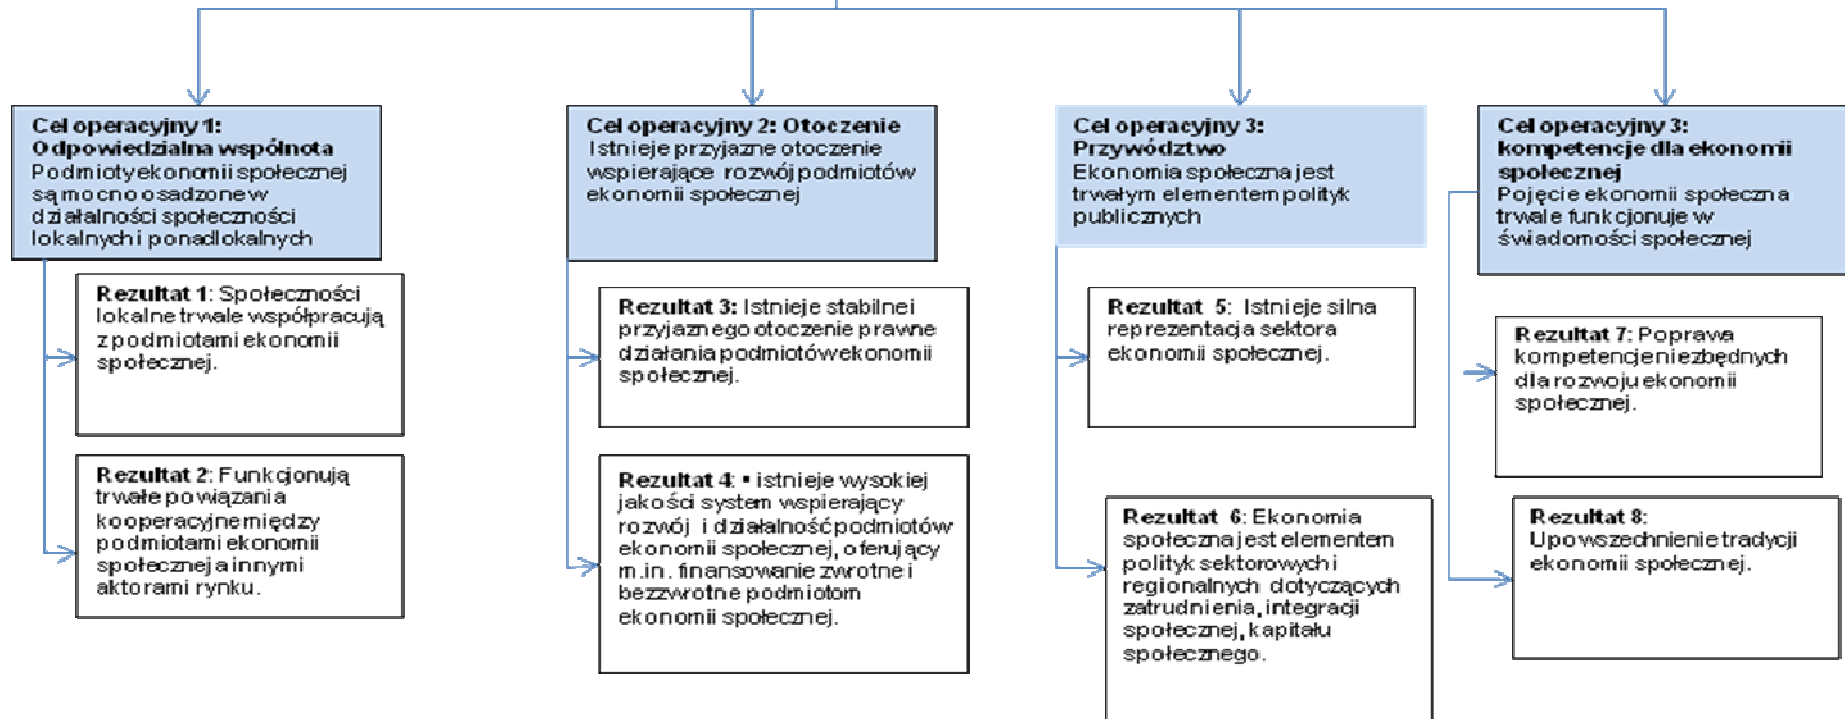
Cel operacyjny 1: Odpowiedzialna wspólnota
Podmioty ekonomii społecznej są mocno osadzone w działalności społeczności lokalnych i ponadlokalnych

Rezultat 1: Społeczności lokalne trwale współpracują z podmiotami ekonomii społecznej.

Rezultat 2: Funkcjonują trwałe powiązania kooperacyjne między podmiotami ekonomii społecznej a innymi aktorami rynku.

Cel operacyjny 2: Otoczenie
Istnieje przyjazne otoczenie wspierające rozwój podmiotów ekonomii społecznej

Rezultat 3: Istnieje stabilne i przyjaznego otoczenie prawne działania podmiotów ekonomii społecznej.

Rezultat 4: • istnieje wysokiej jakości system wspierający rozwój i działalność podmiotów ekonomii społecznej, oferujący m.in. finansowanie zwrotne i bezzwrotne podmiotom ekonomii społecznej.

Cel operacyjny 3: Przywództwo
Ekonomia społeczna jest trwałym elementem polityk publicznych

Rezultat 5: Istnieje silna reprezentacja sektora ekonomii społecznej.

Rezultat 6: Ekonomia społeczna jest elementem polityk sektorowych i regionalnych dotyczących zatrudnienia, integracji społecznej, kapitału społecznego.

Cel operacyjny 3: kompetencje dla ekonomii społecznej
Pojęcie ekonomii społeczna trwale funkcjonuje w świadomości społecznej

Rezultat 7: Poprawa kompetencji niezbędnych dla rozwoju ekonomii społecznej.

Rezultat 8: Upowszechnienie tradycji ekonomii społecznej.